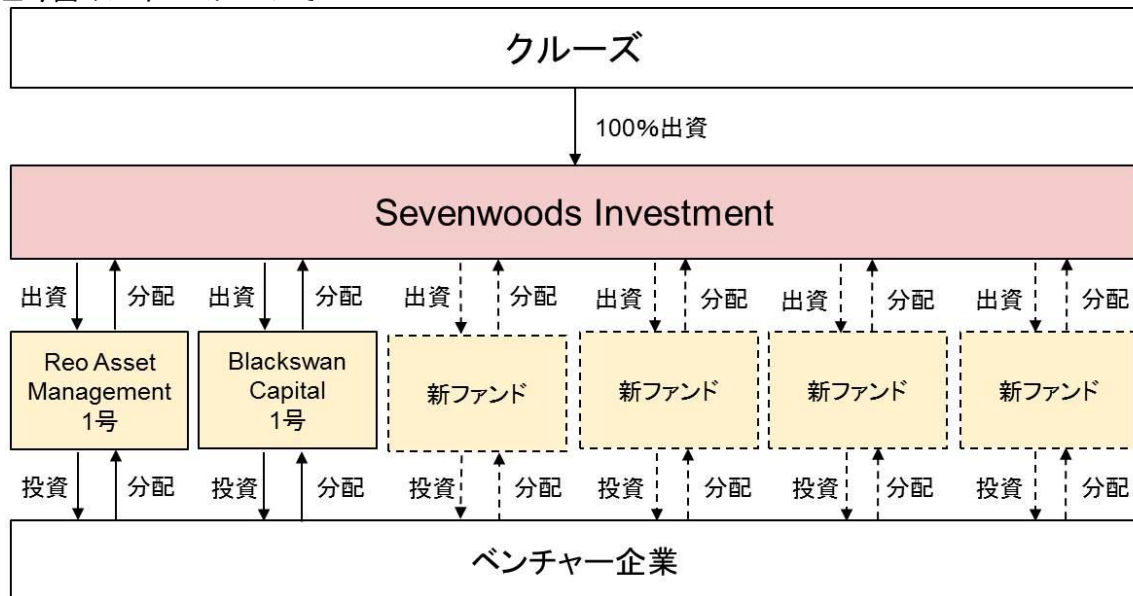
クルーズ

100%出資

Sevenwoods Investment

出資 分配 出資 分配 出資 分配 出資 分配 出資 分配 出資 分配

Reo Asset Management 1号

Blackswan Capital 1号

新ファンド

新ファンド

新ファンド

新ファンド

投資 分配 投資 分配 投資 分配 投資 分配 投資 分配 投資 分配

ベンチャー企業